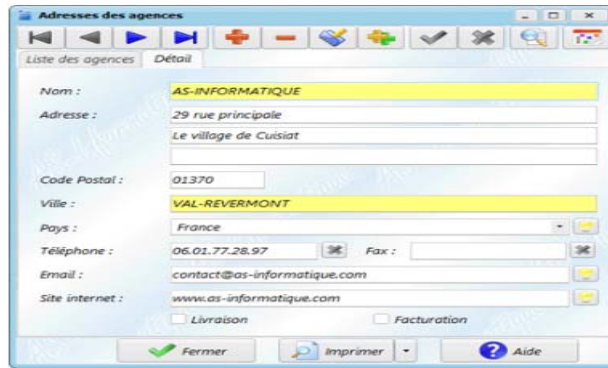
Adresses des agences

Liste des agences | Détail

Nom : AS-INFORMATIQUE

Adresse : 29 rue principale

Le village de Cuisiat

Code Postal : 01370

Ville : VAL-REVERMONT

Pays : France

Téléphone : 06.01.77.28.97

Fax :

Email : contact@as-informatique.com

Site internet : www.as-informatique.com

Livraison

Facturation

Fermer

Imprimer

Aide